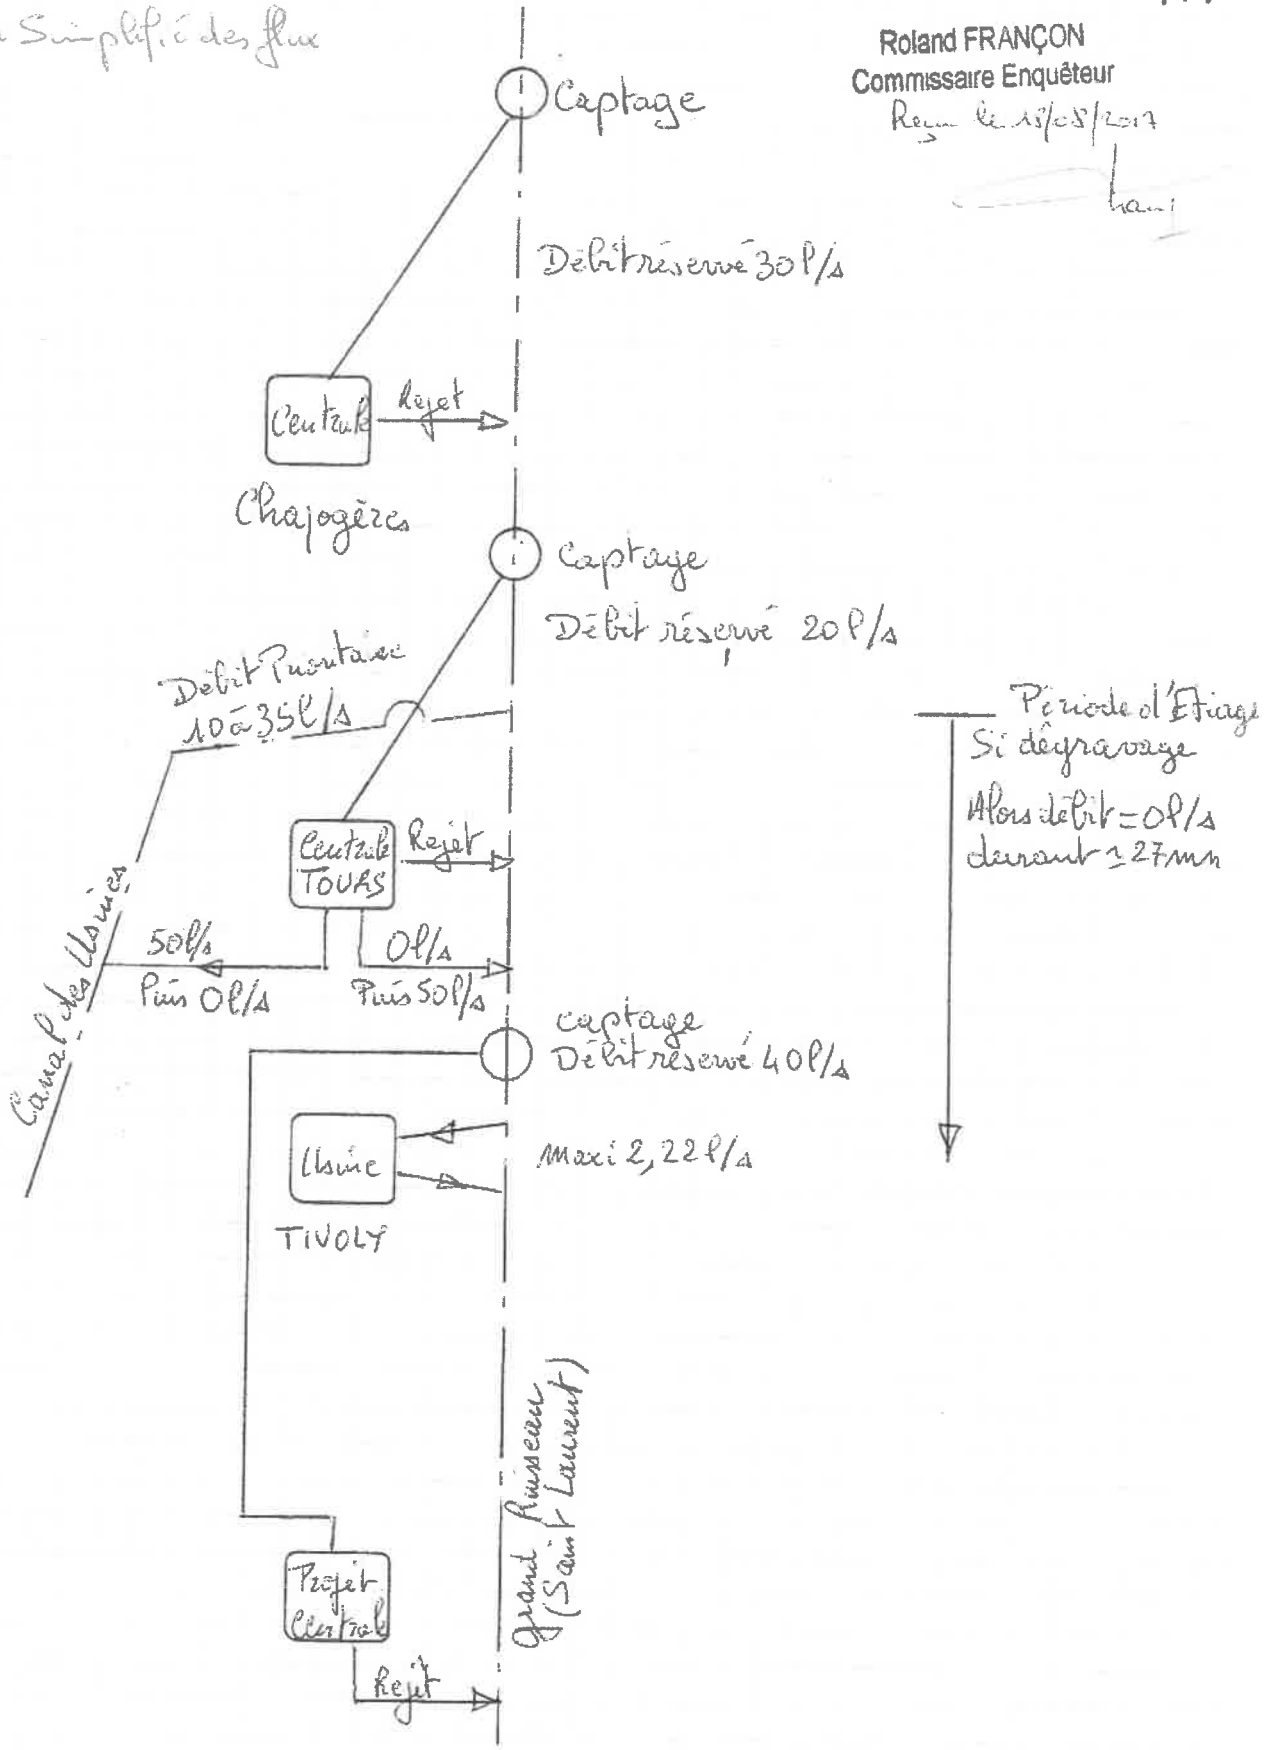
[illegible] Simplifié des flux

Roland FRANÇON
Commissaire Enquêteur
Reçu le 15/08/2017

Captage

Débit réservé 30 l/s

Centrale

Rejet

Chajogères

Captage

Débit réservé 20 l/s

Débit Puntaire
10 à 35 l/s

Période d'Étiage
Si dégravage
Alors débit = 0 l/s
durant ± 27mn

Centrale TOURS

Rejet

50 l/s
Puis 0 l/s

0 l/s
Puis 50 l/s

Canal des Usines

captage
Débit réservé 40 l/s

Usine

Maxi 2,22 l/s

TIVOLY

Grand Ruisseau (Saint Laurent)

Projet Central

Rejet